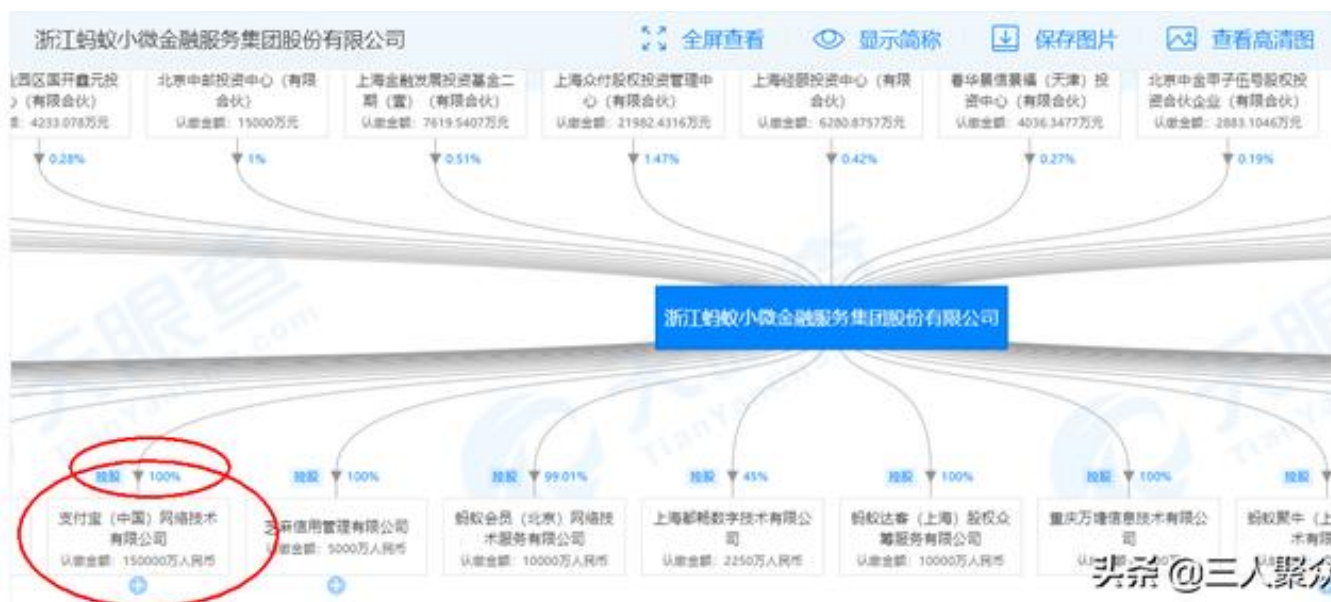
浙江蚂蚁小微金融服务集团股份有限公司

全屏查看　显示简称　保存图片　查看高清图

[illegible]西区国开鑫元投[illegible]（有限合伙）
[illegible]：4233.078万元
0.28%

北京中邮投资中心（有限合伙）
认缴金额：15000万元
1%

上海金融发展投资基金二期（营）（有限合伙）
认缴金额：7619.5407万元
0.51%

上海众付股权投资管理中心（有限合伙）
认缴金额：21982.4316万元
1.47%

上海经颐投资中心（有限合伙）
认缴金额：6280.8757万元
0.42%

春华景信景福（天津）投资中心（有限合伙）
认缴金额：4036.3477万元
0.27%

北京中金甲子伍号股权投资合伙企业（有限合伙）
认缴金额：2883.1046万元
0.19%

浙江蚂蚁小微金融服务集团股份有限公司

控股 100%
支付宝（中国）网络技术有限公司
认缴金额：150000万人民币

控股 100%
芝麻信用管理有限公司
认缴金额：5000万人民币

控股 99.01%
蚂蚁会员（北京）网络技术服务有限公司
认缴金额：10000万人民币

控股 45%
上海都畅数字技术有限公司
认缴金额：2250万人民币

控股 100%
蚂蚁达客（上海）股权众筹服务有限公司
认缴金额：10000万人民币

控股 100%
重庆万堆信息技术有限公司
认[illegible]

控股
蚂蚁聚牛（上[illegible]术有限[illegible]

头条 @三人聚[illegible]